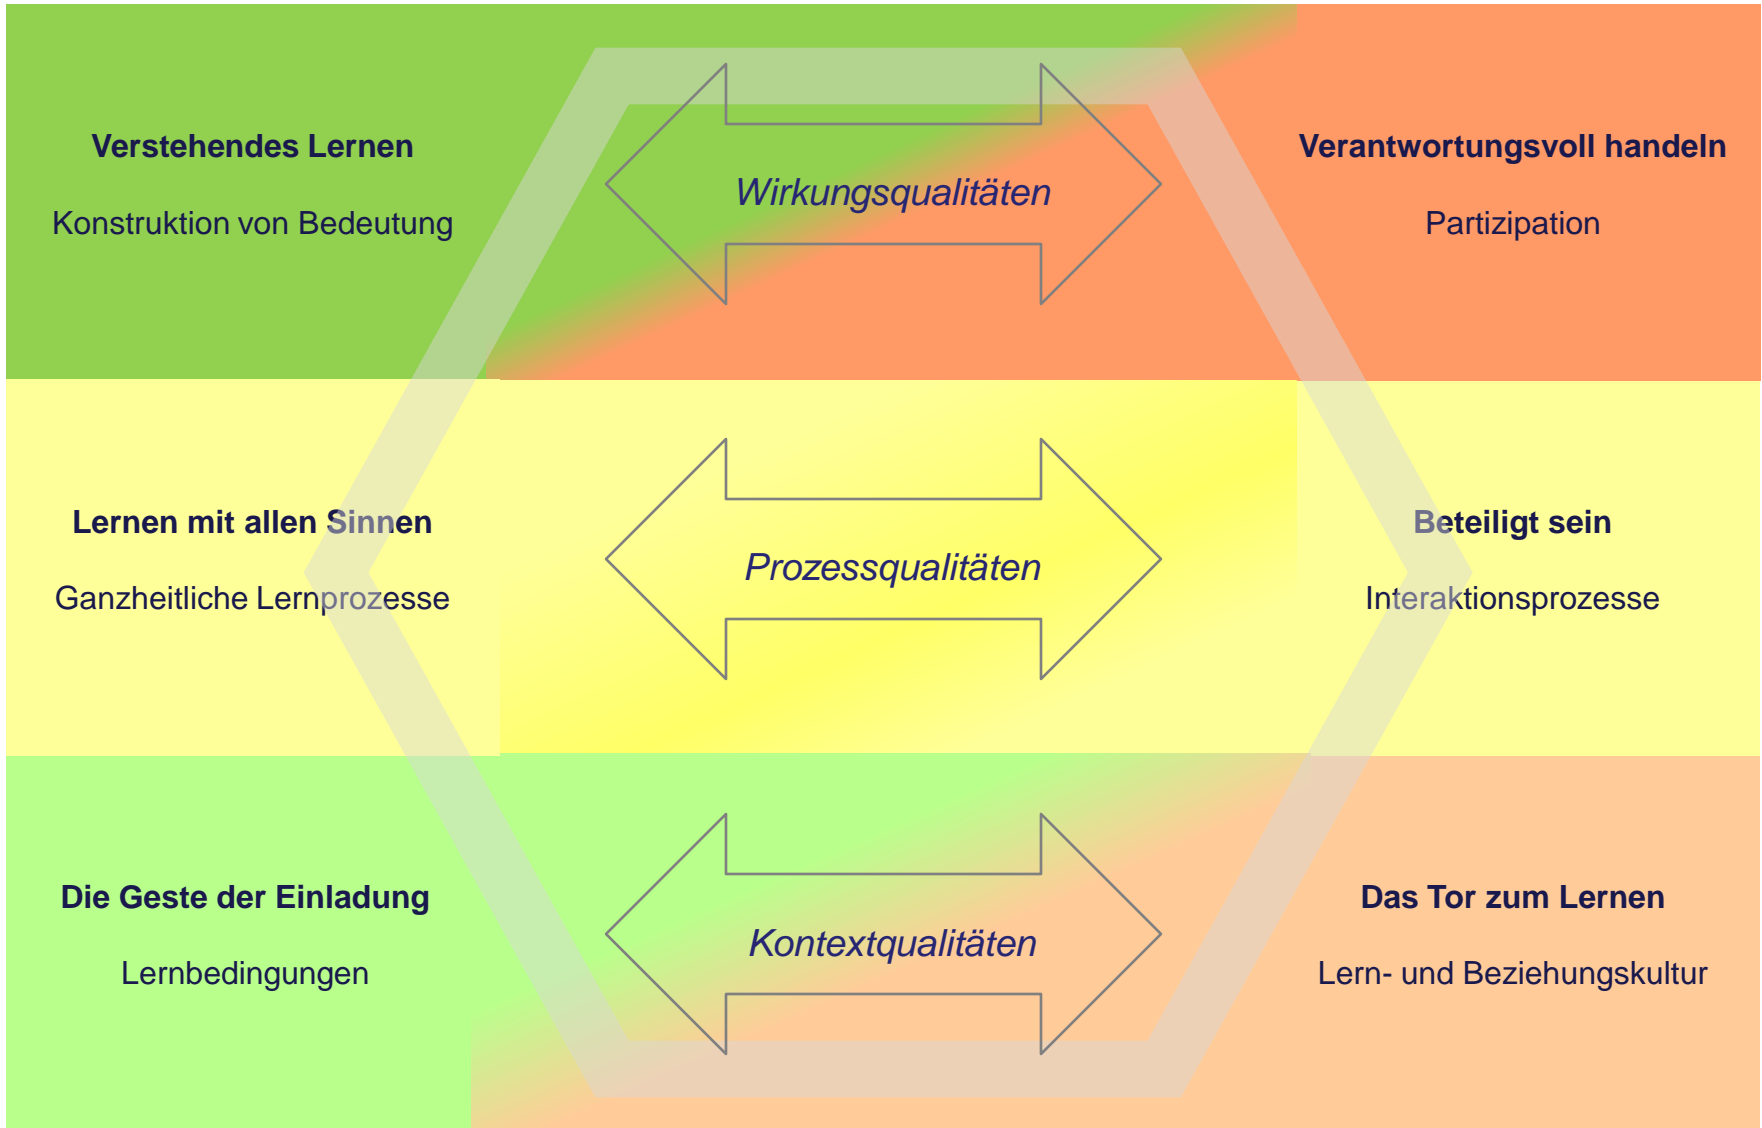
Verstehendes Lernen

Konstruktion von Bedeutung

Wirkungsqualitäten

Verantwortungsvoll handeln

Partizipation

Lernen mit allen Sinnen

Ganzheitliche Lernprozesse

Prozessqualitäten

Beteiligt sein

Interaktionsprozesse

Die Geste der Einladung

Lernbedingungen

Kontextqualitäten

Das Tor zum Lernen

Lern- und Beziehungskultur